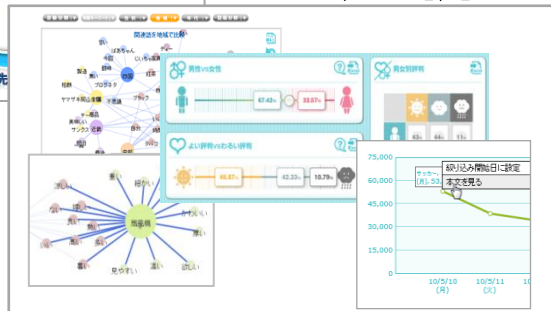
関連語を地域で比較

男性VS女性

男女別評判

67.43%

32.57%

よい評判VSわるい評判

46.87%

42.33%

10.79%

見やすい

75,000

60,000

45,000

30,000

15,000

0

絞り込み開始日に設定

本文を見る

10/5/10 (月)

10/5/11 (火)